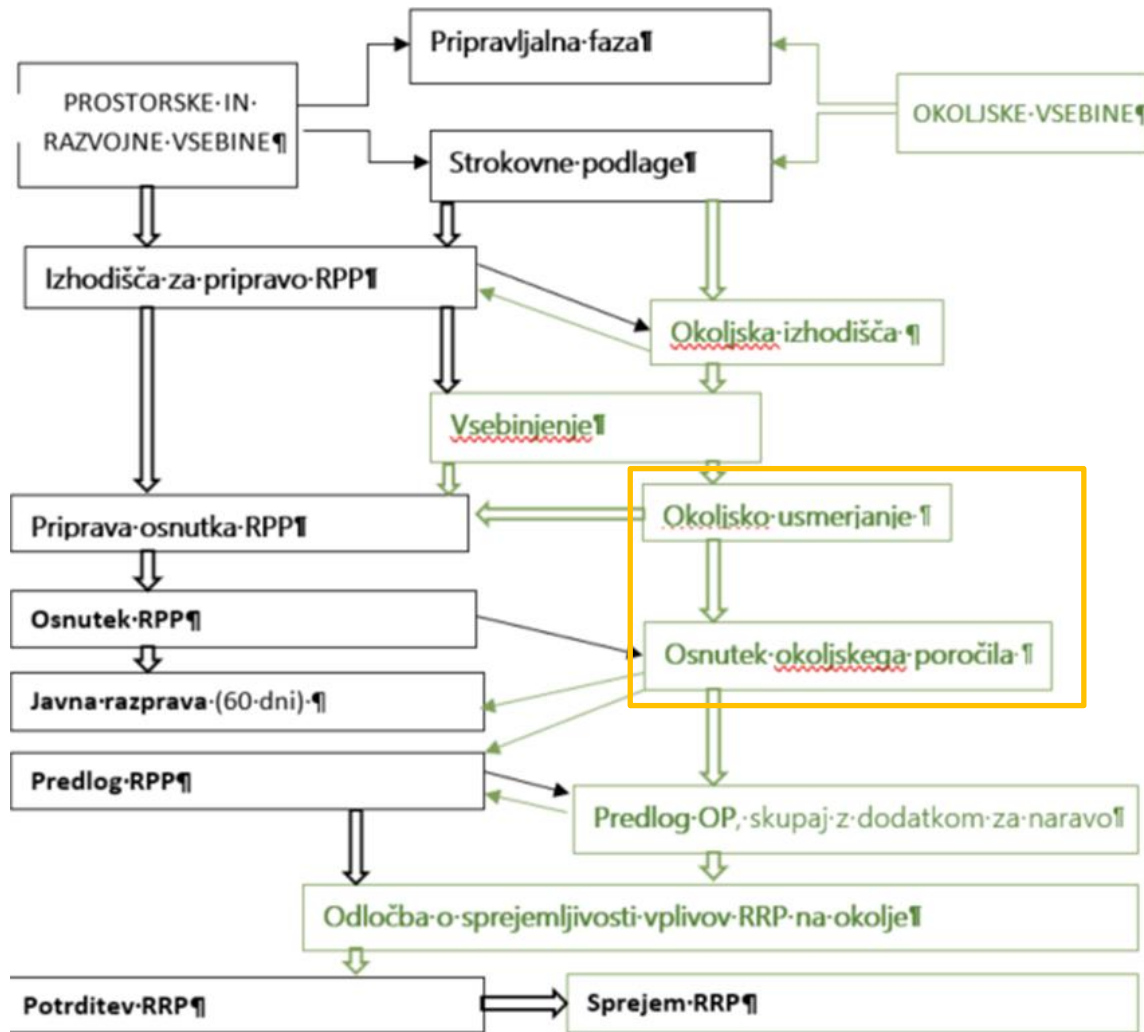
Pripravljalna·faza¶

PROSTORSKE·IN·RAZVOJNE·VSEBINE¶

OKOLJSKE·VSEBINE¶

Strokovne·podlage¶

Izhodišča·za·pripravo·RPP¶

Okoljska·izhodišča·¶

Vsebinjenje¶

Priprava·osnutka·RPP¶

Okoljsko·usmerjanje·¶

Osnutek·RPP¶

Osnutek·okoljskega·poročila·¶

Javna·razprava·(60·dni)·¶

Predlog·RPP¶

Predlog·OP,·skupaj·z·dodatkom·za·naravo¶

Odločba·o·sprejemljivosti·vplivov·RRP·na·okolje¶

Potrditev·RRP¶

Sprejem·RRP¶